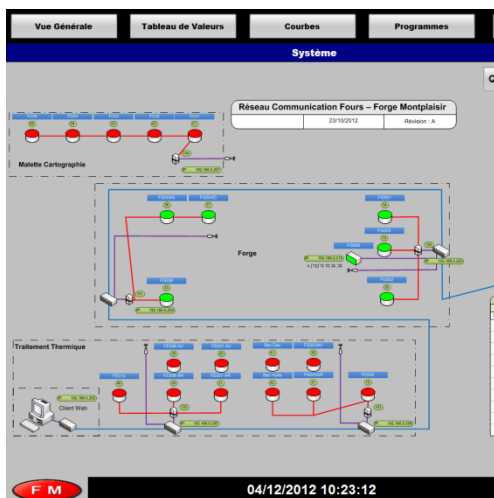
Vue Générale

Tableau de Valeurs

Courbes

Programmes

Système

Réseau Communication Fours – Forge Montplaisir

23/10/2012

Révision : A

Malette Cartographie

Forge

Traitement Thermique

Client Web

F M

04/12/2012 10:23:12